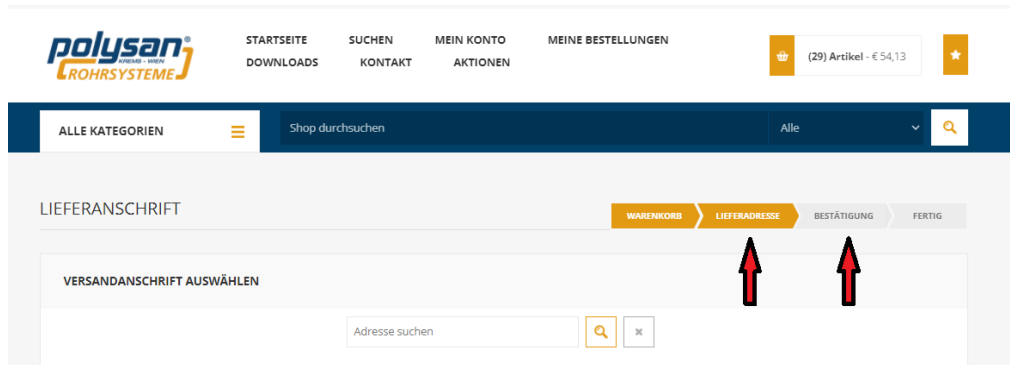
polysan
KREMS - WIEN
ROHRSYSTEME

STARTSEITE SUCHEN MEIN KONTO MEINE BESTELLUNGEN
DOWNLOADS KONTAKT AKTIONEN

(29) Artikel - € 54,13

ALLE KATEGORIEN

Shop durchsuchen

Alle

LIEFERANSCHRIFT

WARENKORB LIEFERADRESSE BESTÄTIGUNG FERTIG

VERSANDANSCHRIFT AUSWÄHLEN

Adresse suchen